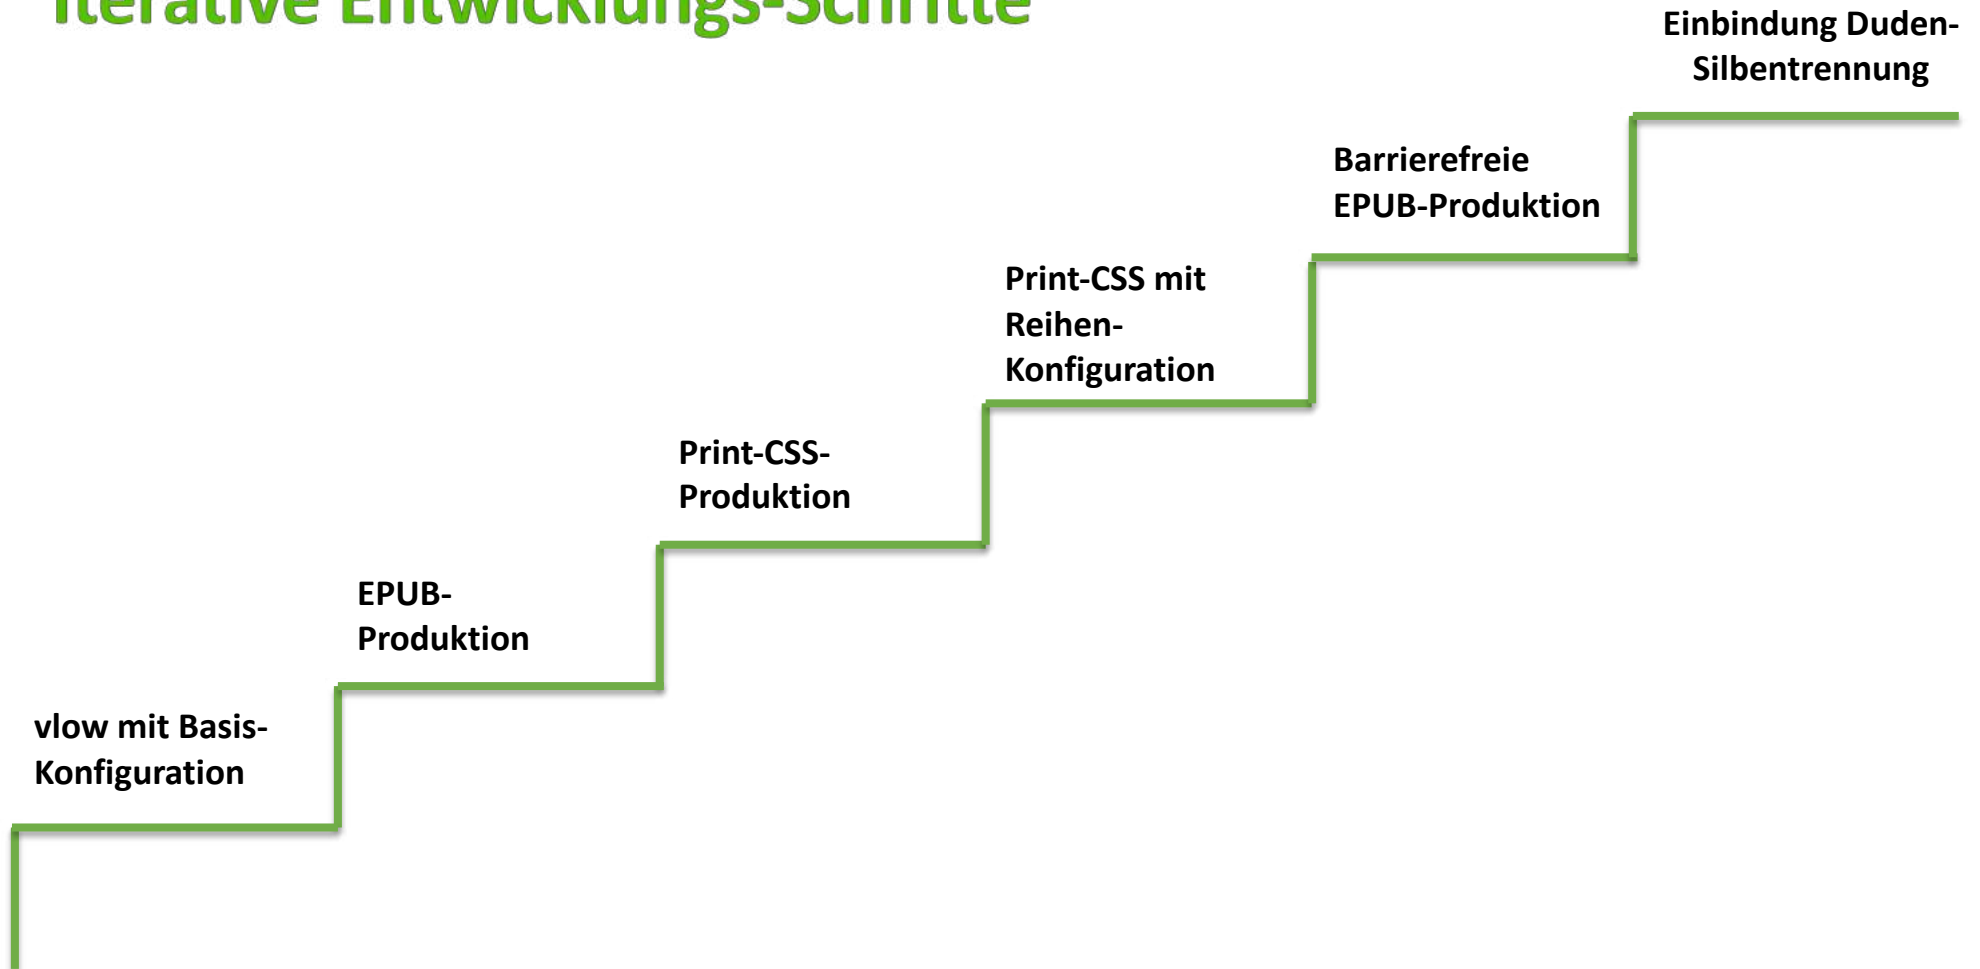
Iterative Entwicklungs-Schritte

Einbindung Duden-Silbentrennung

Barrierefreie EPUB-Produktion

Print-CSS mit Reihen-Konfiguration

Print-CSS-Produktion

EPUB-Produktion

vlow mit Basis-Konfiguration